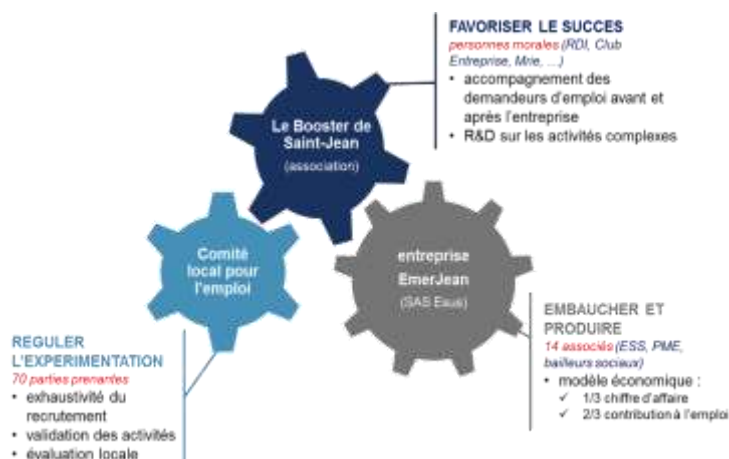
FAVORISER LE SUCCES
personnes morales (RDI, Club Entreprise, Mrie, …)
• accompagnement des demandeurs d'emploi avant et après l'entreprise
• R&D sur les activités complexes

Le Booster de Saint-Jean
(association)

Comité local pour l'emploi

entreprise EmerJean
(SAS Esus)

EMBAUCHER ET PRODUIRE
14 associés (ESS, PME, bailleurs sociaux)
• modèle économique :
✓ 1/3 chiffre d'affaire
✓ 2/3 contribution à l'emploi

REGULER L'EXPERIMENTATION
70 parties prenantes
• exhaustivité du recrutement
• validation des activités
• évaluation locale